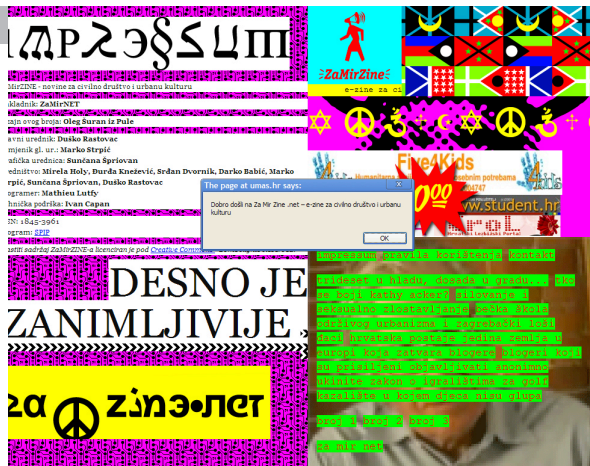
impressum

MirZINE - novine za civilno društvo i urbanu kulturu

kladnik: ZaMirNET

zaj ovog broja: Oleg Šuran iz Pule

avni urednik: Duško Rastovac

mjenik gl. ur.: Marko Strpić

afička urednica: Sunčana Šprivan

ednictvo: Mirela Holy, Đurđa Knežević, Srđan Dvornik, Darko Babić, Marko rpić, Sunčana Šprivan, Duško Rastovac

ogramer: Mathieu Lutfy

hnička podrška: Ivan Capan

N: 1845-3961

ogram: SPIP

DESNO JE ZANIMLJIVIJE

za ☮ zine.net

ZaMirZine

e-zine za ci

Five4Kids

www.student.hr

The page at umas.hr says:

Dobro došli na Za Mir Zine .net – e-zine za civilno društvo i urbanu kulturu

OK

impressum pravila korištenja kontakt

trideset u hladu, dosada u gradu... ako se boji kathy acker? silovanje i seksualno zlostavljanje bečka škola održivog urbanizma i zagrebački loši dani hrvatska postaje jedina zemlja u europi koja zatvara blogere blogeri koji su prisiljeni objavljivati anonimno ukinite zakon o igralištima za golf kazalište u kojem djeca nisu glupa

broj 1 broj 2 broj 3

za mir net